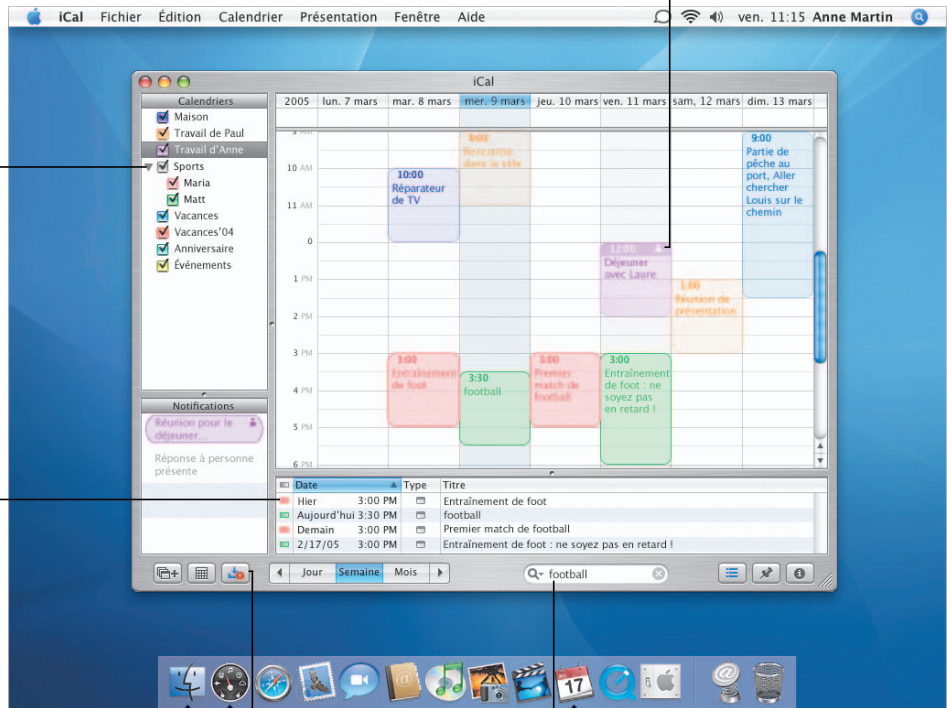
iCal Fichier Édition Calendrier Présentation Fenêtre Aide ven. 11:15 Anne Martin

iCal

Calendriers
Maison
Travail de Paul
Travail d'Anne
Sports
Maria
Matt
Vacances
Vacances'04
Anniversaire
Événements

Notifications
Réunion pour le déjeuner...
Réponse à personne présente

| 2005 | lun. 7 mars | mar. 8 mars | mer. 9 mars | jeu. 10 mars | ven. 11 mars | sam. 12 mars | dim. 13 mars |
|---|---|---|---|---|---|---|---|

10 AM
11 AM
0
1 PM
2 PM
3 PM
4 PM
5 PM
6 PM

9:00 Rencontre dans la ville
10:00 Réparateur de TV
9:00 Partie de pêche au port, Aller chercher Louis sur le chemin
12:00 Déjeuner avec Laure
1:00 Réunion de présentation
3:00 Entraînement de foot
3:30 football
3:00 Premier match de football
3:00 Entraînement de foot : ne soyez pas en retard !

| Date | | Type | Titre |
|---|---|---|---|
| Hier | 3:00 PM | | Entraînement de foot |
| Aujourd'hui | 3:30 PM | | football |
| Demain | 3:00 PM | | Premier match de football |
| 2/17/05 | 3:00 PM | | Entraînement de foot : ne soyez pas en retard ! |

Jour Semaine Mois
football

17